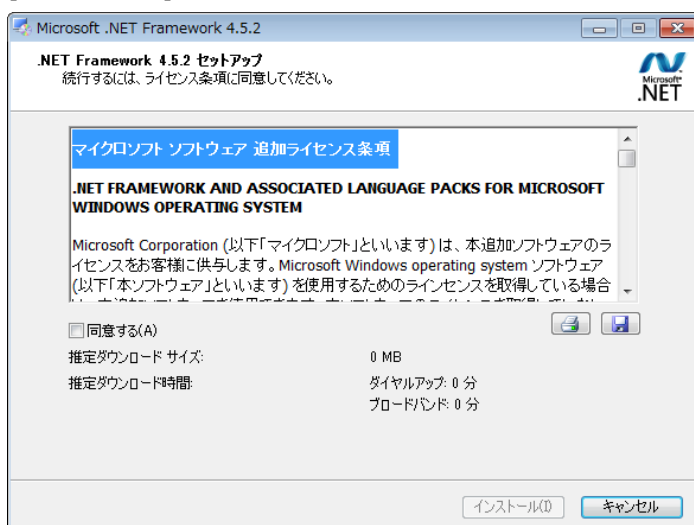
Microsoft .NET Framework 4.5.2

.NET Framework 4.5.2 セットアップ
続行するには、ライセンス条項に同意してください。

Microsoft® .NET

マイクロソフト ソフトウェア 追加ライセンス条項

.NET FRAMEWORK AND ASSOCIATED LANGUAGE PACKS FOR MICROSOFT WINDOWS OPERATING SYSTEM

Microsoft Corporation (以下「マイクロソフト」といいます) は、本追加ソフトウェアのライセンスをお客様に供与します。Microsoft Windows operating system ソフトウェア (以下「本ソフトウェア」といいます) を使用するためのライセンスを取得している場合 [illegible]

同意する(A)

推定ダウンロード サイズ: 0 MB

推定ダウンロード時間: ダイヤルアップ: 0 分
ブロードバンド: 0 分

インストール(I) キャンセル